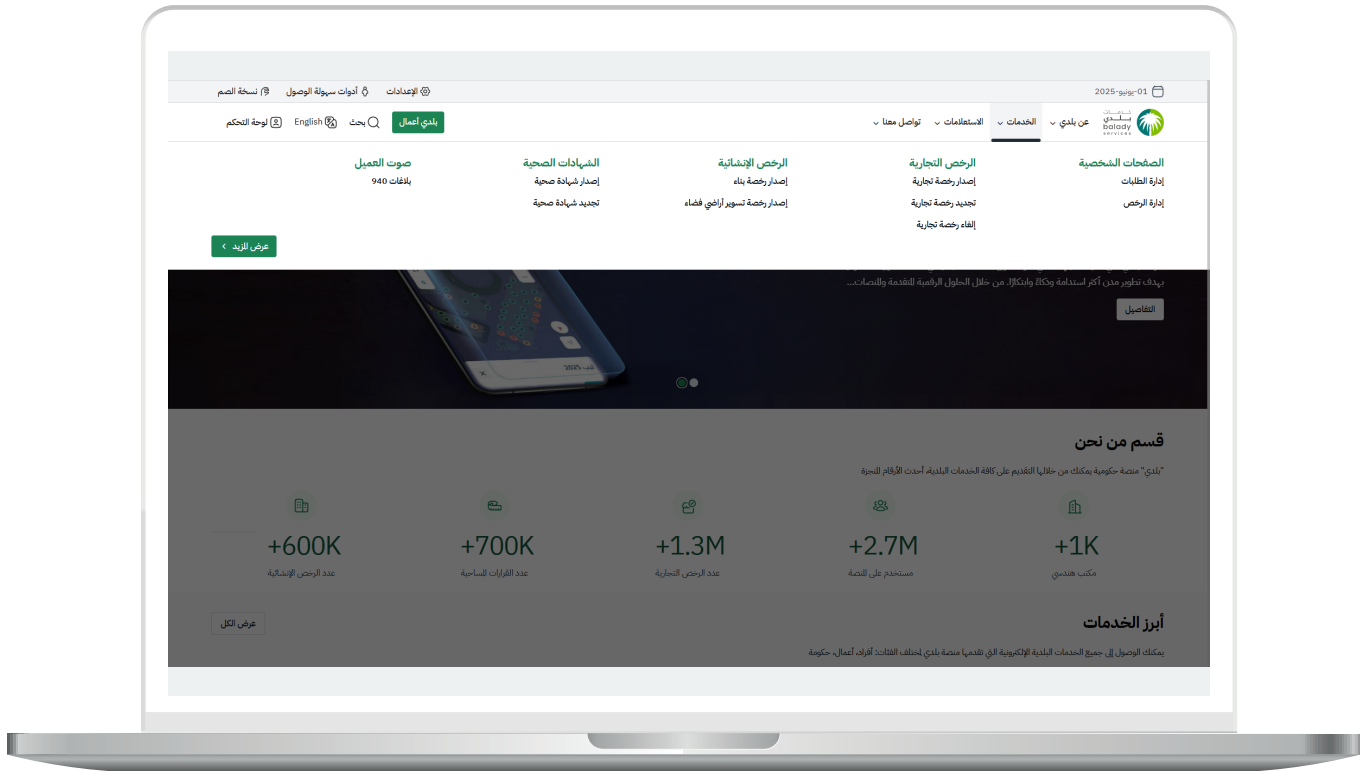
01-يونيو-2025

الإعدادات أدوات سهولة الوصول نسخة الصم

خدمات بلدي balady services

عن بلدي الخدمات الاستعلامات تواصل معنا

بلدي أعمال بحث English لوحة التحكم

الصفحات الشخصية
إدارة الطلبات
إدارة الرخص

الرخص التجارية
إصدار رخصة تجارية
تجديد رخصة تجارية
إلغاء رخصة تجارية

الرخص الإنشائية
إصدار رخصة بناء
إصدار رخصة تسوير أراضي فضاء

الشهادات الصحية
إصدار شهادة صحية
تجديد شهادة صحية

صوت العميل
بلاغات 940

عرض المزيد

يهدف تطوير مدن أكثر استدامة وذكاءً وابتكارًا، من خلال الحلول الرقمية المتقدمة والمنصات...

التفاصيل

قسم من نحن

"بلدي" منصة حكومية يمكنك من خلالها التقديم على كافة الخدمات البلدية، أحدث الأرقام والمنجزة

+1K
مكتب هندسي

+2.7M
مستخدم على المنصة

+1.3M
عدد الرخص التجارية

+700K
عدد القرارات المساحية

+600K
عدد الرخص الإنشائية

أبرز الخدمات

عرض الكل

يمكنك الوصول إلى جميع الخدمات البلدية الإلكترونية التي تقدمها منصة بلدي لمختلف الفئات: أفراد، أعمال، حكومة